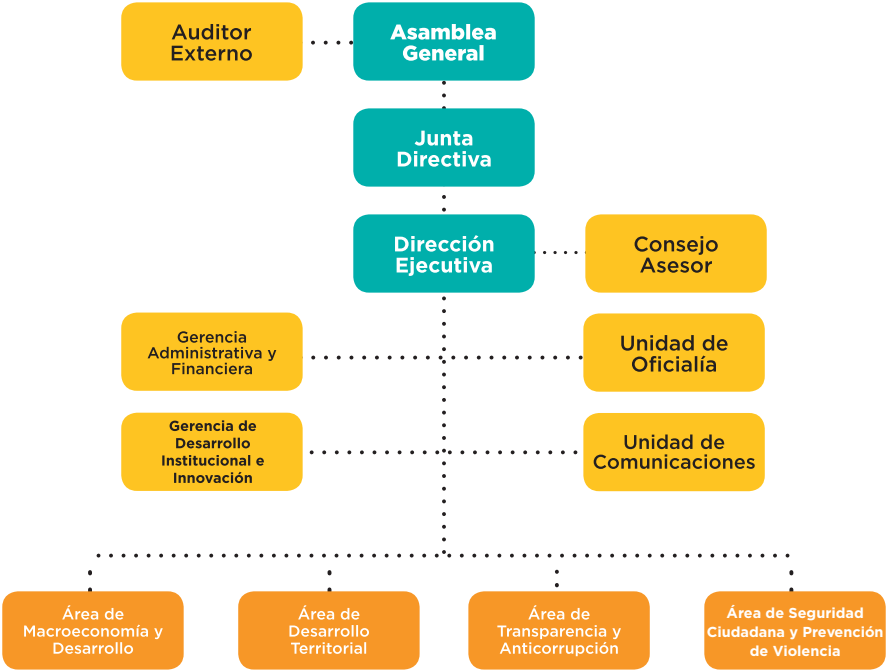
Auditor Externo

Asamblea General

Junta Directiva

Dirección Ejecutiva

Consejo Asesor

Gerencia Administrativa y Financiera

Unidad de Oficialía

Gerencia de Desarrollo Institucional e Innovación

Unidad de Comunicaciones

Área de Macroeconomía y Desarrollo

Área de Desarrollo Territorial

Área de Transparencia y Anticorrupción

Área de Seguridad Ciudadana y Prevención de Violencia